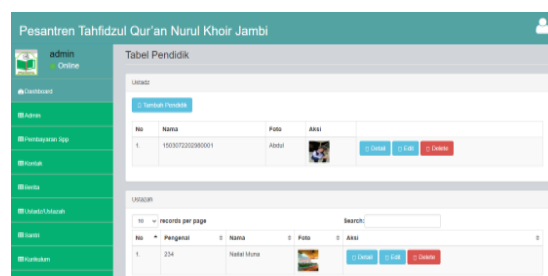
Pesantren Tahfidzul Qur'an Nurul Khoir Jambi

admin
Online

Dashboard
Admin
Pembayaran Spp
Kontak
Berita
Ustadz/Ustazah
Santri
Kurikulum

Tabel Pendidik

Ustadz

Tambah Pendidik

| No | Nama | Foto | Aksi | |
|---|---|---|---|---|
| 1. | 1503072202080001 | Abdul | | Detail Edit Delete |

Ustazah

10 records per page

Search:

| No | Pengenal | Nama | Foto | Aksi |
|---|---|---|---|---|
| 1. | 234 | Nailat Muna | | Detail Edit Delete |